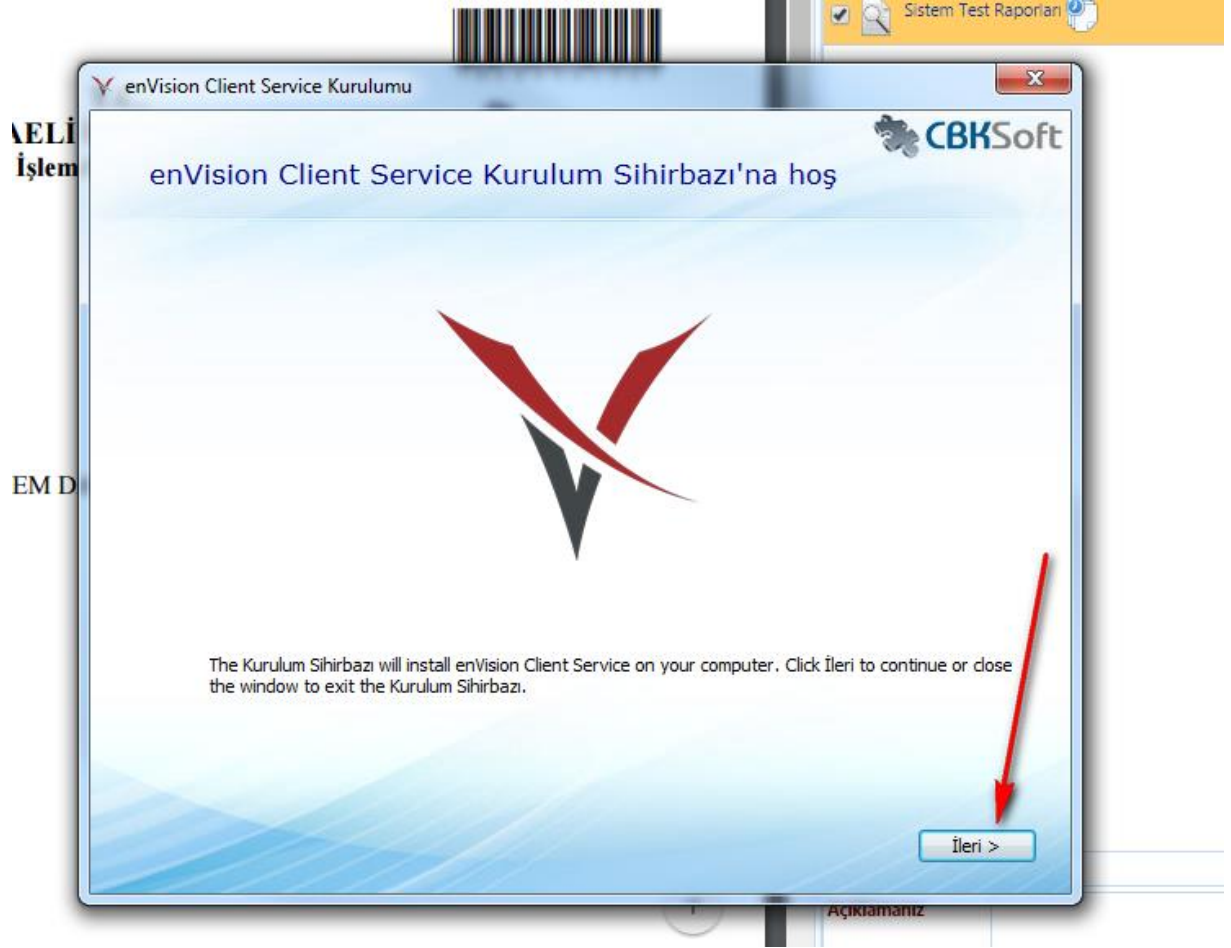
Sistem Test Raporları

AELİ
İşlem

EM D

enVision Client Service Kurulumu

CBKSoft

enVision Client Service Kurulum Sihirbazı'na hoş

The Kurulum Sihirbazı will install enVision Client Service on your computer. Click İleri to continue or close the window to exit the Kurulum Sihirbazı.

İleri >

Açıklamanız